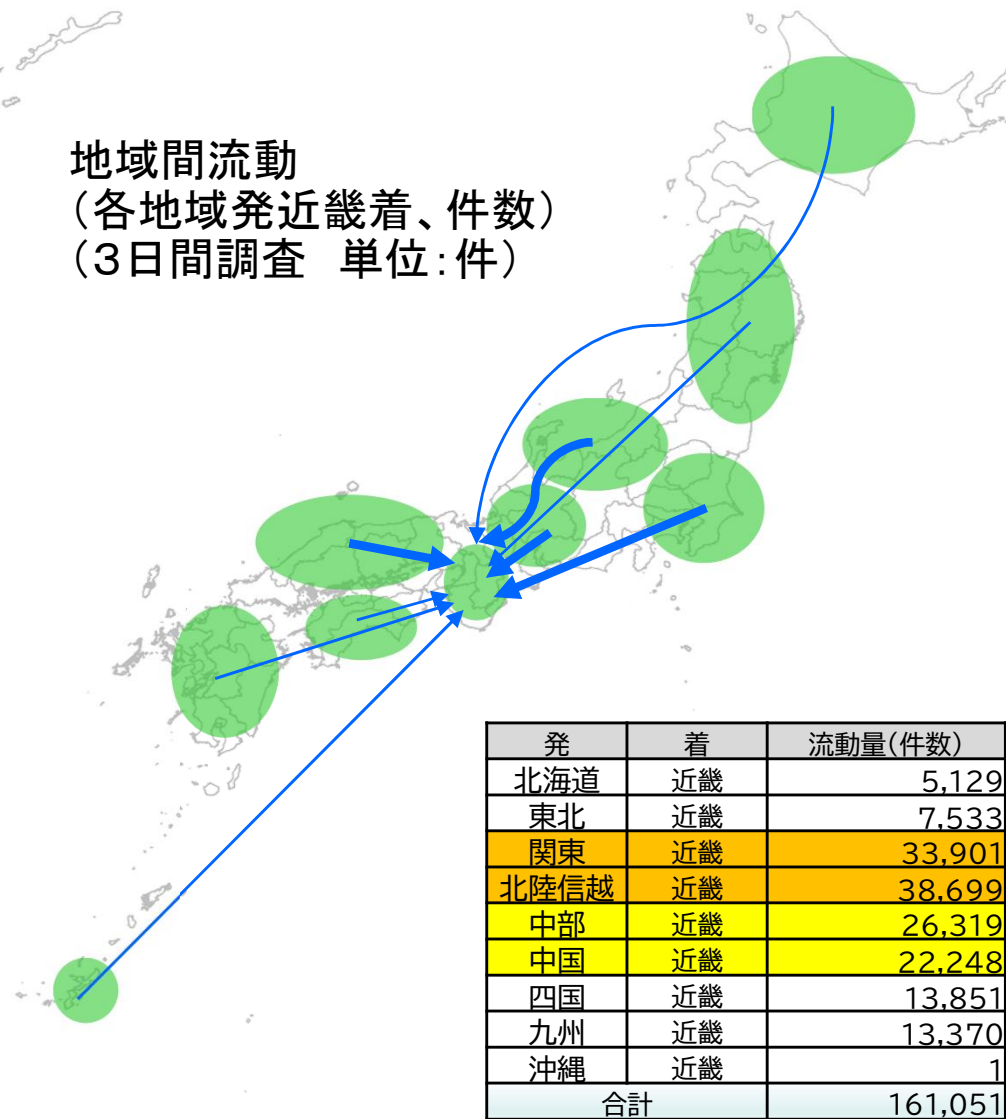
地域間流動
（各地域発近畿着、件数）
（3日間調査　単位：件）

| 発 | 着 | 流動量(件数) |
|---|---|---|
| 北海道 | 近畿 | 5,129 |
| 東北 | 近畿 | 7,533 |
| 関東 | 近畿 | 33,901 |
| 北陸信越 | 近畿 | 38,699 |
| 中部 | 近畿 | 26,319 |
| 中国 | 近畿 | 22,248 |
| 四国 | 近畿 | 13,851 |
| 九州 | 近畿 | 13,370 |
| 沖縄 | 近畿 | 1 |
| 合計 | | 161,051 |